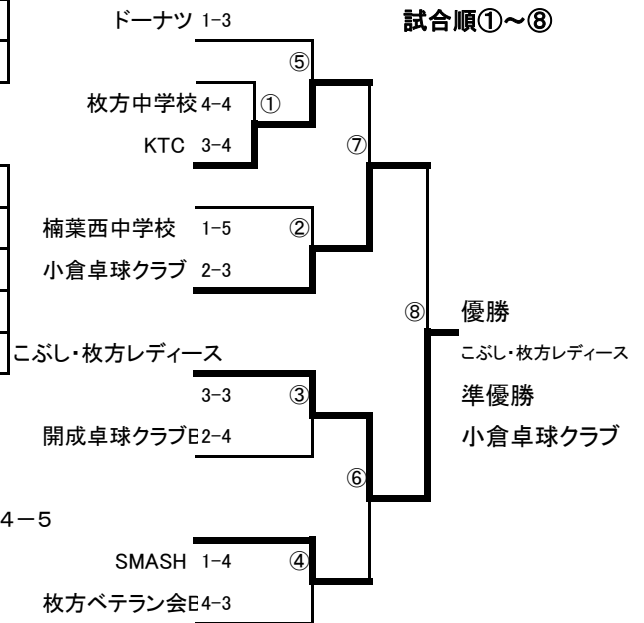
ドーナツ 1-3

試合順①～⑧

⑤

枚方中学校 4-4

①

KTC 3-4

⑦

楠葉西中学校 1-5

②

小倉卓球クラブ 2-3

⑧

優勝

こぶし・枚方レディース

こぶし・枚方レディース

3-3

③

準優勝

開成卓球クラブE 2-4

小倉卓球クラブ

⑥

4－5

SMASH 1-4

④

枚方ベテラン会E 4-3